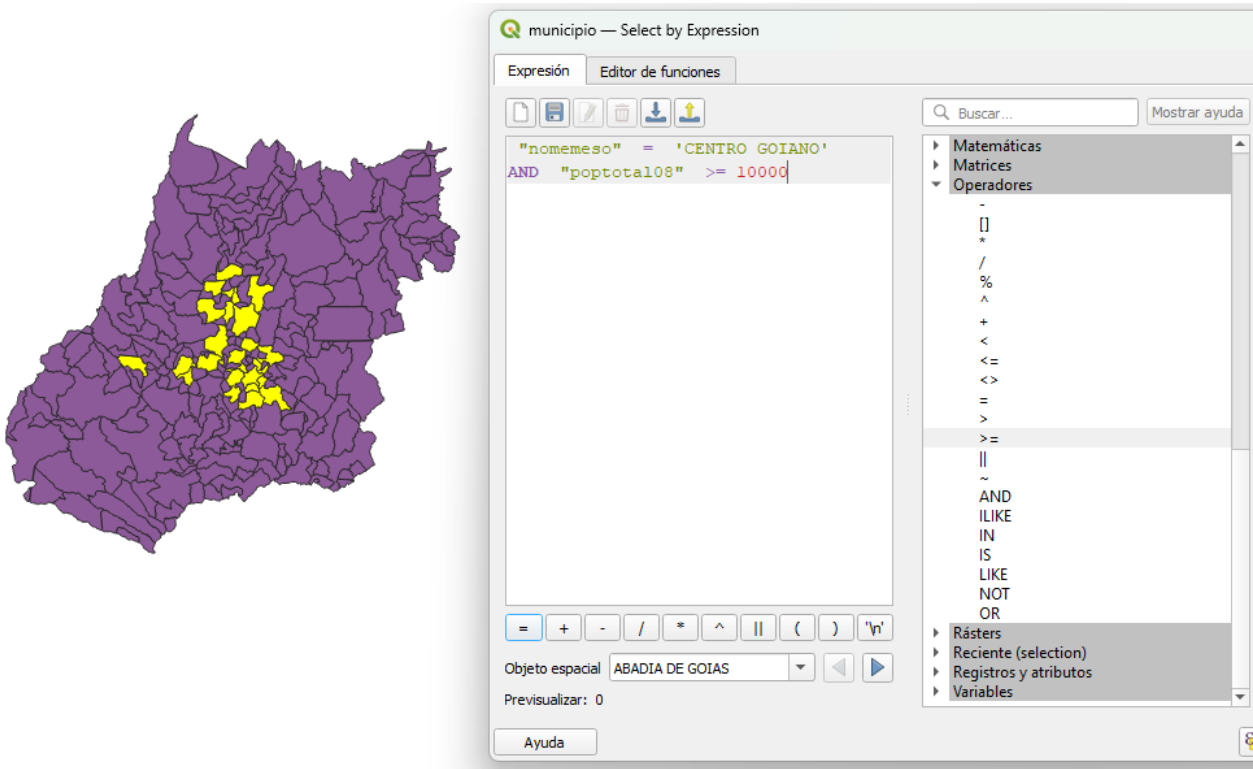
municipio — Select by Expression

Expresión
Editor de funciones

"nomemeso" = 'CENTRO GOIANO'
AND "poptotal08" >= 10000

= + - / * ^ || ( ) '\n'

Objeto espacial ABADIA DE GOIAS

Previsualizar: 0

Buscar...
Mostrar ayuda

Matemáticas
Matrices
Operadores
-
[]
*
/
%
^
+
<
<=
<>
=
>
>=
||
~
AND
ILIKE
IN
IS
LIKE
NOT
OR
Rásters
Reciente (selection)
Registros y atributos
Variables

Ayuda